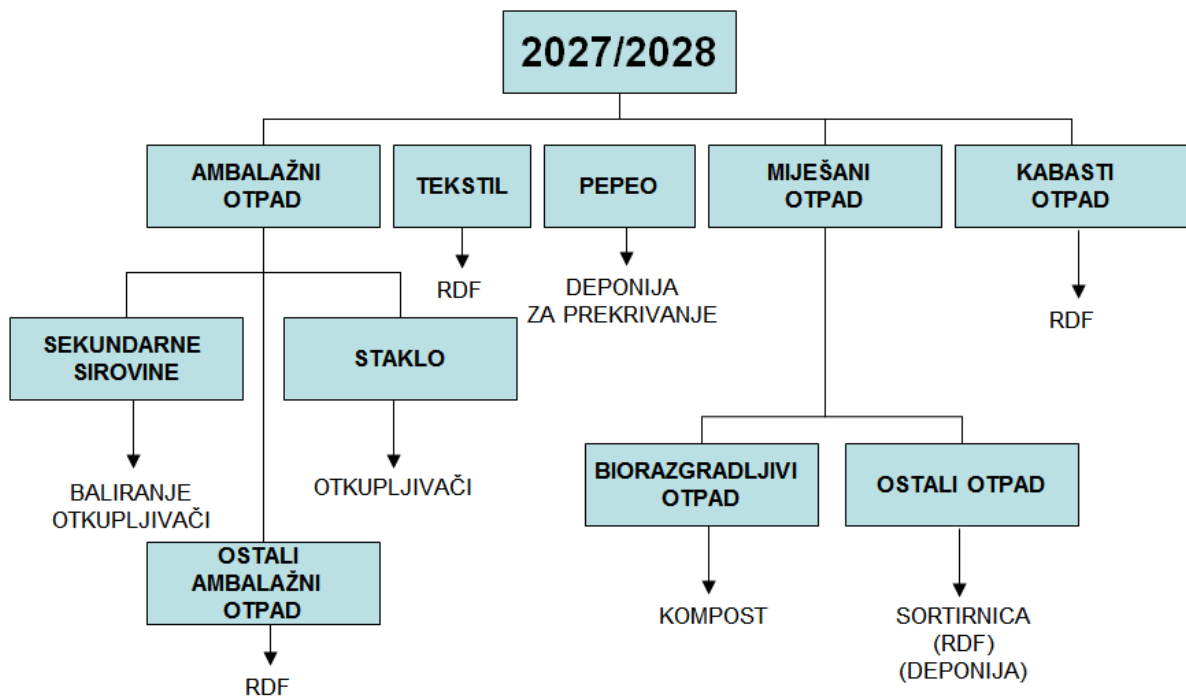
2027/2028

AMBALAŽNI OTPAD

TEKSTIL

RDF

PEPEO

DEPONIJA ZA PREKRIVANJE

MIJEŠANI OTPAD

KABASTI OTPAD

RDF

SEKUNDARNE SIROVINE

BALIRANJE OTKUPLJIVAČI

STAKLO

OTKUPLJIVAČI

OSTALI AMBALAŽNI OTPAD

RDF

BIORAZGRADLJIVI OTPAD

KOMPOST

OSTALI OTPAD

SORTIRNICA (RDF) (DEPONIJA)